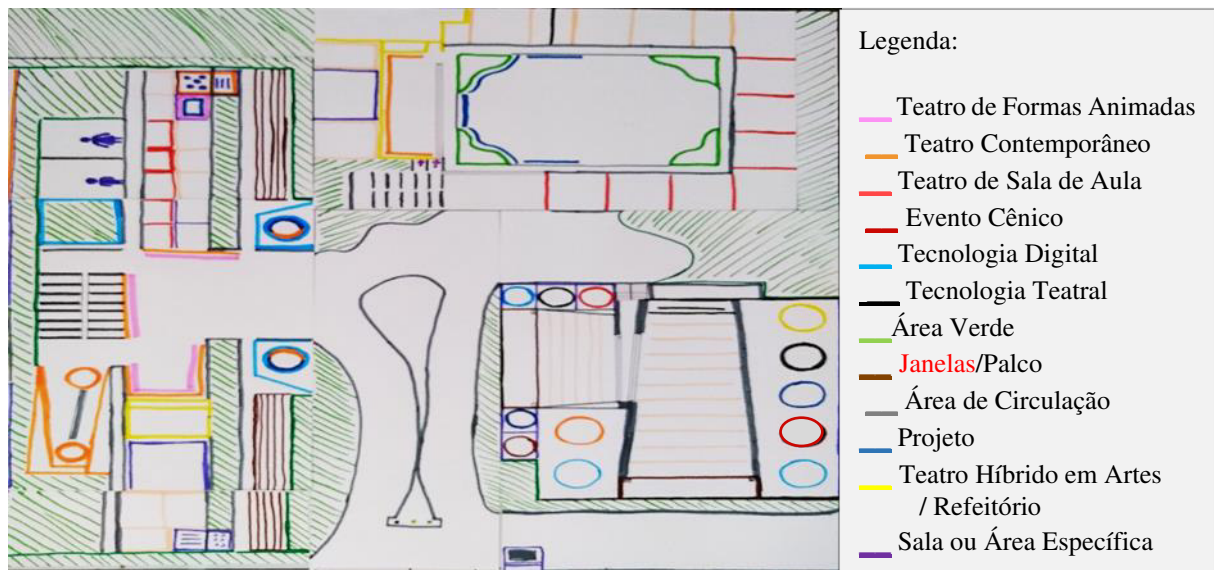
Legenda:

Teatro de Formas Animadas
Teatro Contemporâneo
Teatro de Sala de Aula
Evento Cênico
Tecnologia Digital
Tecnologia Teatral
Área Verde
Janelas/Palco
Área de Circulação
Projeto
Teatro Híbrido em Artes / Refeitório
Sala ou Área Específica